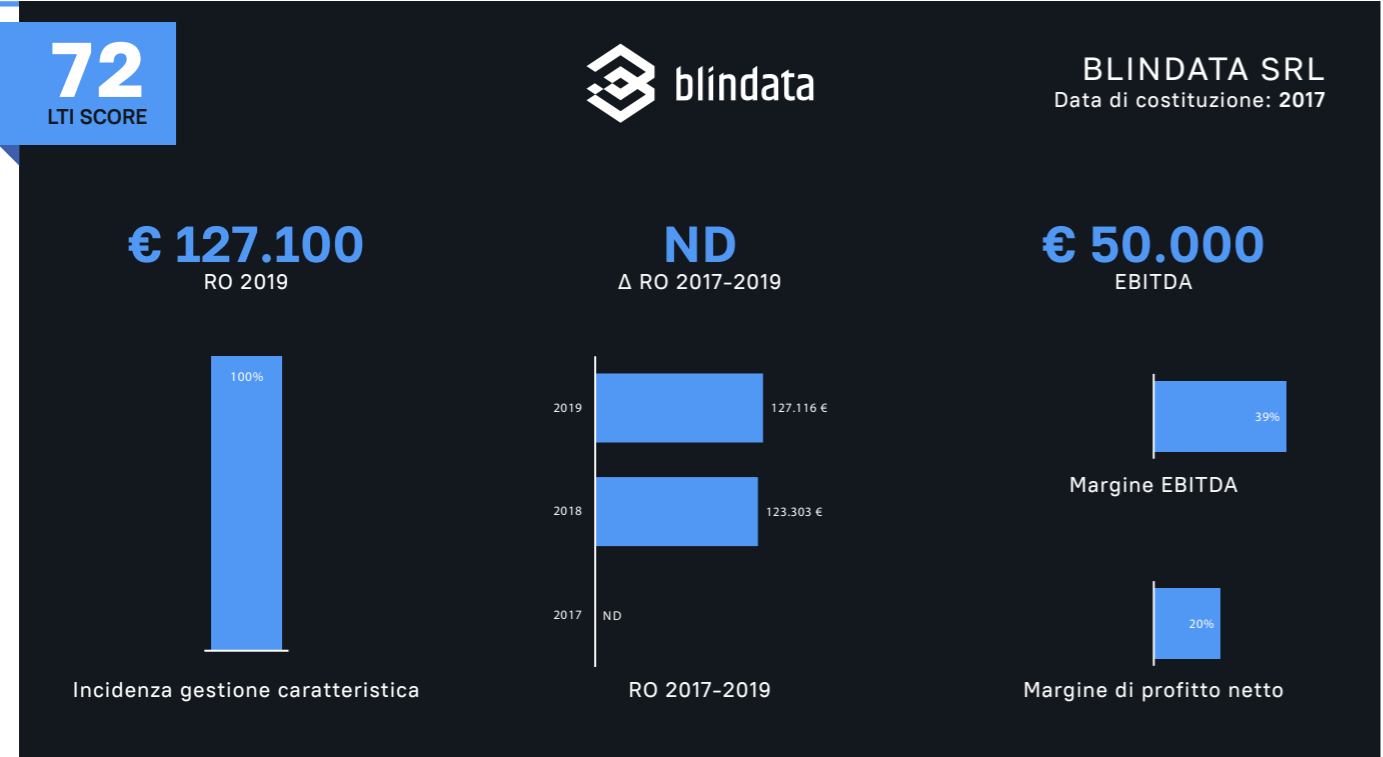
72
LTI SCORE

blindata

BLINDATA SRL
Data di costituzione: 2017

€ 127.100
RO 2019

ND
Δ RO 2017-2019

€ 50.000
EBITDA

100%

Incidenza gestione caratteristica

2019 127.116 €
2018 123.303 €
2017 ND

RO 2017-2019

39%

Margine EBITDA

20%

Margine di profitto netto